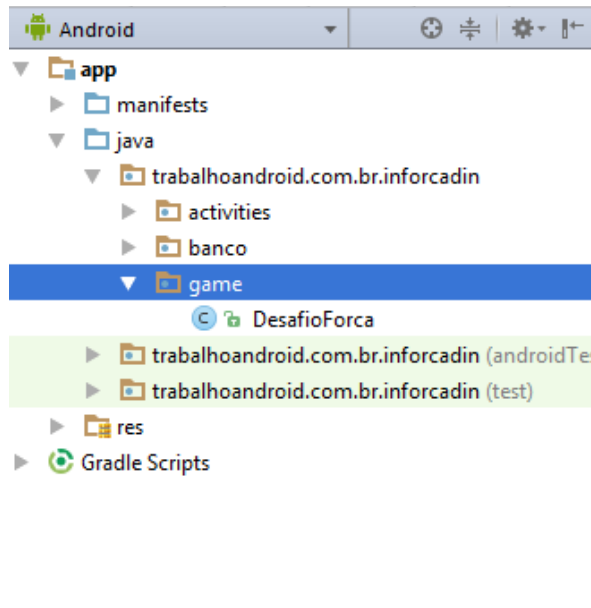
Android

app
manifests
java
trabalhoandroid.com.br.inforcadin
activities
banco
game
DesafioForca
trabalhoandroid.com.br.inforcadin (androidTe
trabalhoandroid.com.br.inforcadin (test)
res
Gradle Scripts